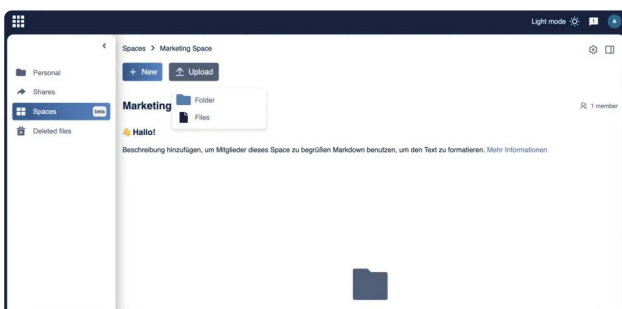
Light mode

A

Personal

Shares

Spaces beta

Deleted files

Spaces > Marketing Space

+ New

Upload

Folder

Files

Marketing

1 member

Hallo!

Beschreibung hinzufügen, um Mitglieder dieses Space zu begrüßen Markdown benutzen, um den Text zu formatieren. Mehr Informationen